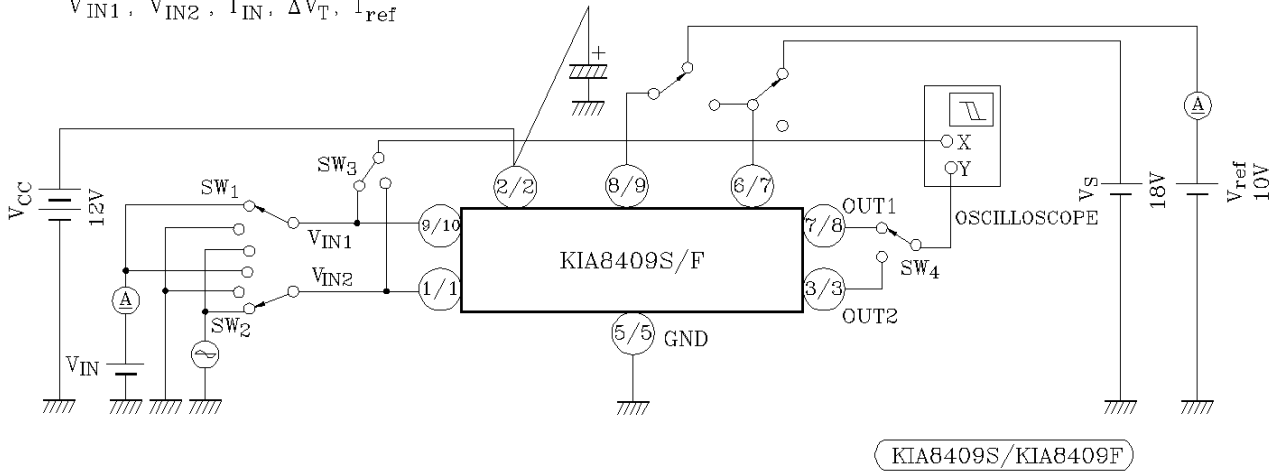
$V_{IN1}$, $V_{IN2}$, $I_{IN}$, $\Delta V_T$, $I_{ref}$

+

A

X

Y

$V_{CC}$ 12V

$SW_3$

2/2

8/9

6/7

$V_S$ 18V

$V_{ref}$ 10V

$SW_1$

$V_{IN1}$

9/10

KIA8409S/F

7/8

OUT1

OSCILLOSCOPE

$V_{IN2}$

1/1

3/3

$SW_4$

A

$SW_2$

OUT2

5/5

GND

$V_{IN}$

KIA8409S/KIA8409F